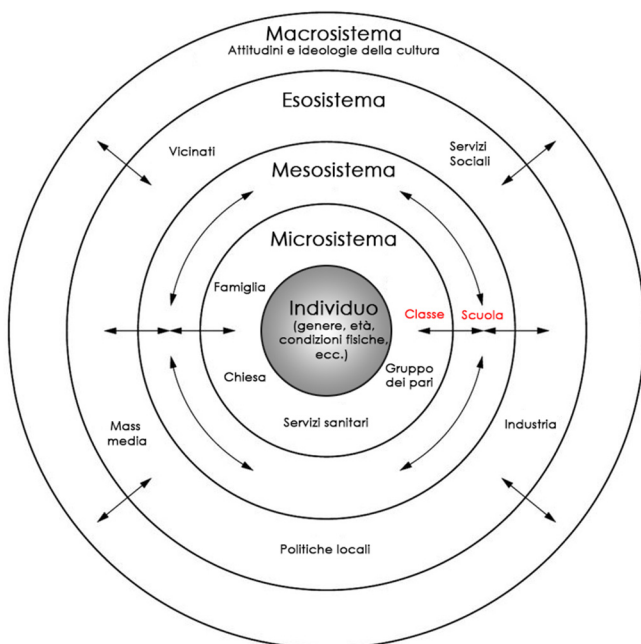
Macrosistema
Attitudini e ideologie della cultura

Esosistema

Vicinati

Servizi Sociali

Mesosistema

Microsistema

Famiglia

Individuo
(genere, età, condizioni fisiche, ecc.)

Classe

Scuola

Chiesa

Gruppo dei pari

Servizi sanitari

Mass media

Industria

Politiche locali